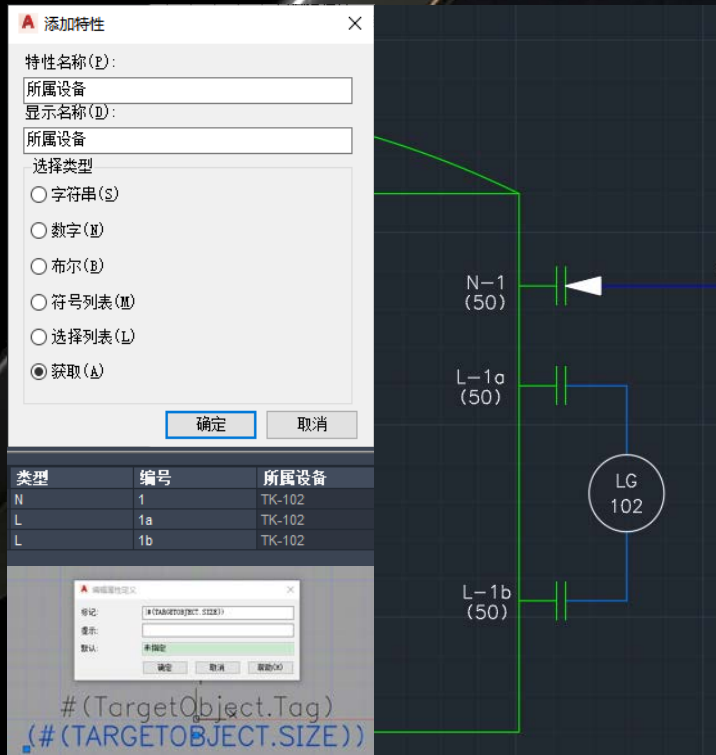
添加特性

特性名称(P):

所属设备

显示名称(D):

所属设备

选择类型

字符串(S)

数字(N)

布尔(B)

符号列表(M)

选择列表(L)

获取(A)

确定

取消

| 类型 | 编号 | 所属设备 |
|---|---|---|
| N | 1 | TK-102 |
| L | 1a | TK-102 |
| L | 1b | TK-102 |

编辑属性定义

标记: #(TARGETOBJECT.SIZE)

提示:

默认: 未指定

确定 取消 帮助(H)

#(TargetObject.Tag)

(#(TARGETOBJECT.SIZE))

N-1
(50)

L-1a
(50)

LG
102

L-1b
(50)